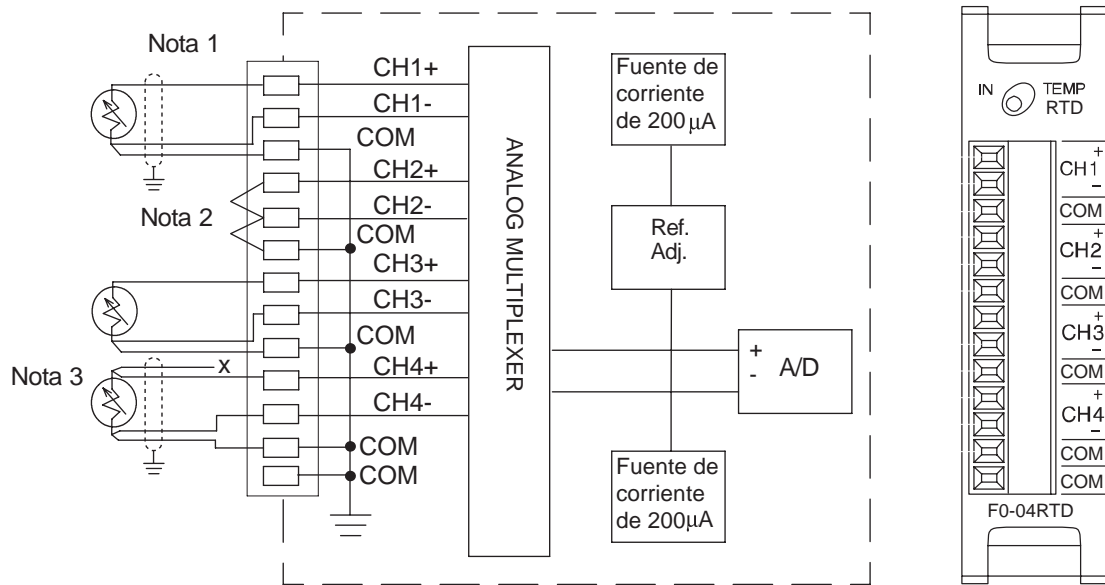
Nota 1

CH1+

CH1-

COM

CH2+

Nota 2

CH2-

COM

CH3+

CH3-

COM

Nota 3

x

CH4+

CH4-

COM

COM

ANALOG MULTIPLEXER

Fuente de corriente de 200 $\mu$A

Ref. Adj.

+
-
A/D

Fuente de corriente de 200$\mu$A

IN

TEMP RTD

CH1 +
-

COM

CH2 +
-

COM

CH3 +
-

COM

CH4 +
-

COM

COM

F0-04RTD